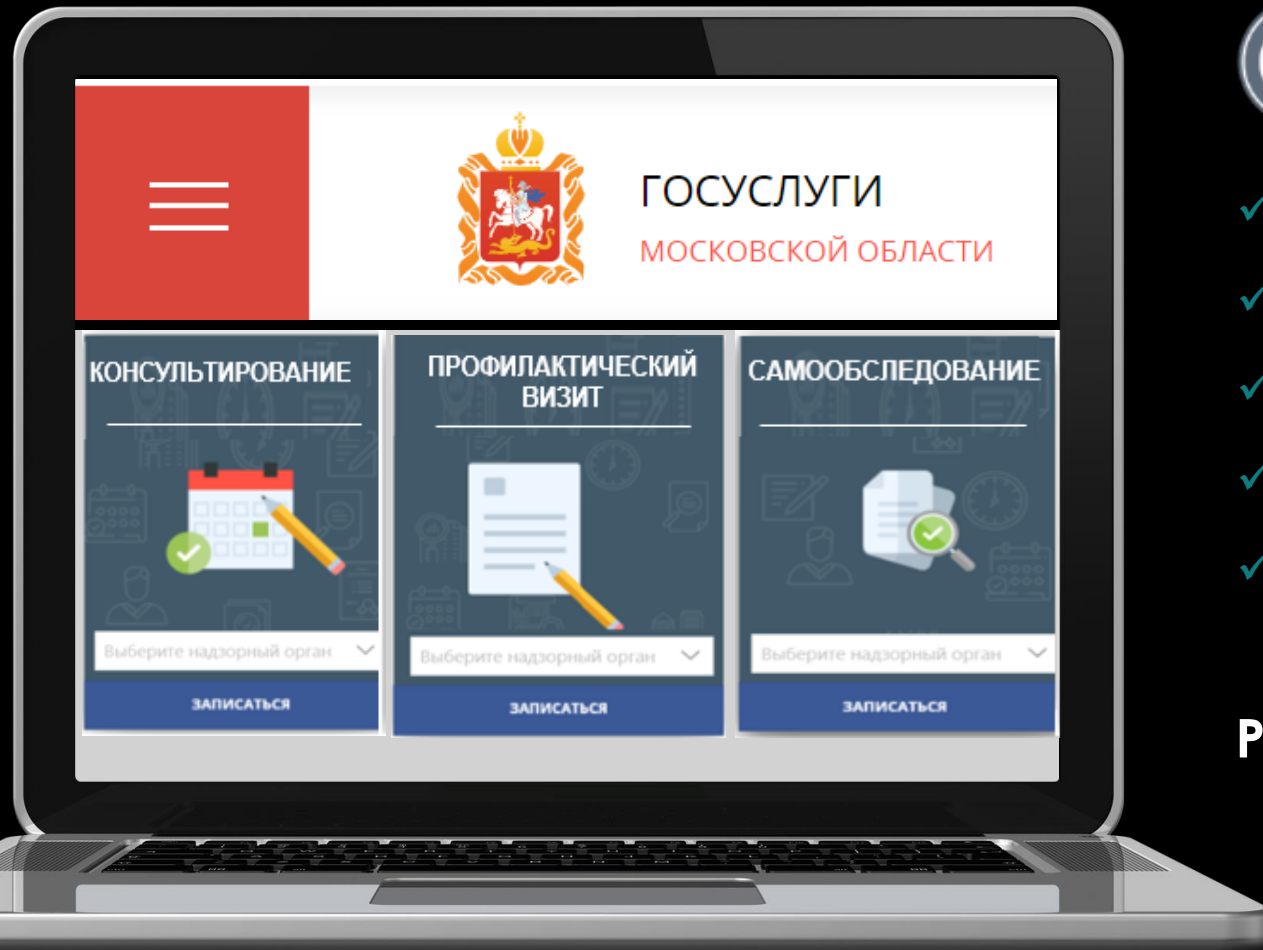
ГОСУСЛУГИ
МОСКОВСКОЙ ОБЛАСТИ

КОНСУЛЬТИРОВАНИЕ

Выберите надзорный орган

ЗАПИСАТЬСЯ

ПРОФИЛАКТИЧЕСКИЙ ВИЗИТ

Выберите надзорный орган

ЗАПИСАТЬСЯ

САМООБСЛЕДОВАНИЕ

Выберите надзорный орган

ЗАПИСАТЬСЯ

Р